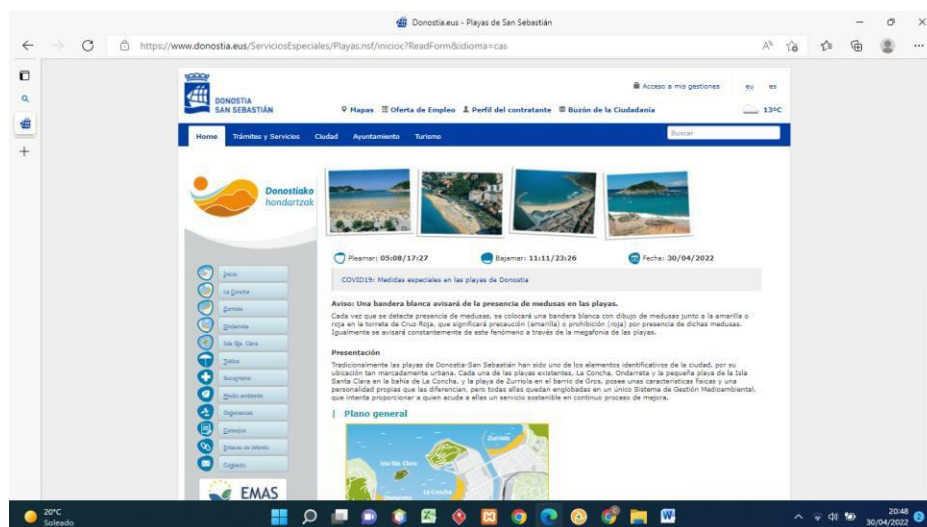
Donostia.eus - Playas de San Sebastián

https://www.donostia.eus/ServiciosEspeciales/Playas.nsf/inicioc?ReadForm&idioma=cas

DONOSTIA SAN SEBASTIÁN

Acceso a mis gestiones eu es

Mapas Oferta de Empleo Perfil del contratante Buzón de la Ciudadanía 13ºC

Home Trámites y Servicios Ciudad Ayuntamiento Turismo Buscar

Donostiako hondartzak

Inicio
La Concha
Zurriola
Ondarreta
Isla Sta. Clara
Toldos
Socorrismo
Medio ambiente
Organismos
Consejos
Enlaces de interés
Contacto

EMAS

Pleamar: 05:08/17:27 Bajamar: 11:11/23:26 Fecha: 30/04/2022

COVID19: Medidas especiales en las playas de Donostia

Aviso: Una bandera blanca avisará de la presencia de medusas en las playas.

Cada vez que se detecte presencia de medusas, se colocará una bandera blanca con dibujo de medusas junto a la amarilla o roja en la torreta de Cruz Roja, que significará precaución (amarilla) o prohibición (roja) por presencia de dichas medusas. Igualmente se avisará constantemente de este fenómeno a través de la megafonía de las playas.

Presentación

Tradicionalmente las playas de Donostia-San Sebastián han sido uno de los elementos identificativos de la ciudad, por su ubicación tan marcadamente urbana. Cada una de las playas existentes, La Concha, Ondarreta y la pequeña playa de la Isla Santa Clara en la bahía de La Concha, y la playa de Zurriola en el barrio de Gros, posee unas características físicas y una personalidad propias que las diferencian, pero todas ellas quedan englobadas en un único Sistema de Gestión Medioambiental, que intenta proporcionar a quien acude a ellas un servicio sostenible en continuo proceso de mejora.

Plano general

Zurriola
Isla Sta. Clara
La Concha

20°C Soleado

20:48 30/04/2022